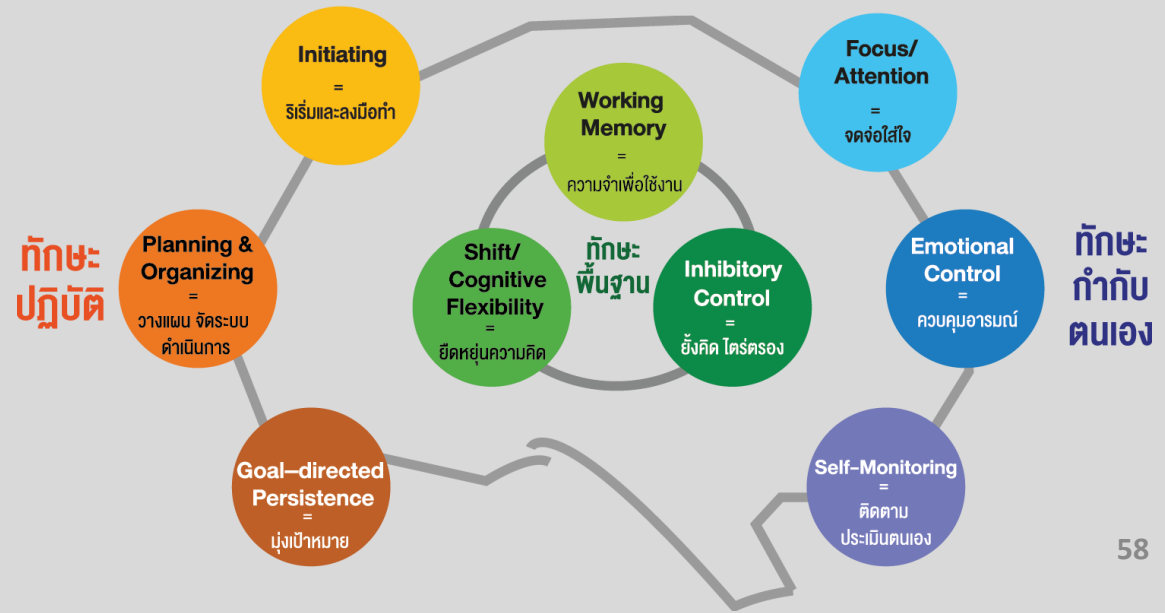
Initiating
=
ริเริ่มและลงมือทำ

Focus/
Attention
=
จดจ่อใส่ใจ

Working
Memory
=
ความจำเพื่อใช้งาน

ทักษะ
ปฏิบัติ

Planning &
Organizing
=
วางแผน จัดระบบ
ดำเนินการ

Shift/
Cognitive
Flexibility
=
ยืดหยุ่นความคิด

ทักษะ
พื้นฐาน

Inhibitory
Control
=
ยั้งคิด ไตร่ตรอง

Emotional
Control
=
ควบคุมอารมณ์

ทักษะ
กำกับ
ตนเอง

Goal–directed
Persistence
=
มุ่งเป้าหมาย

Self–Monitoring
=
ติดตาม
ประเมินตนเอง

58